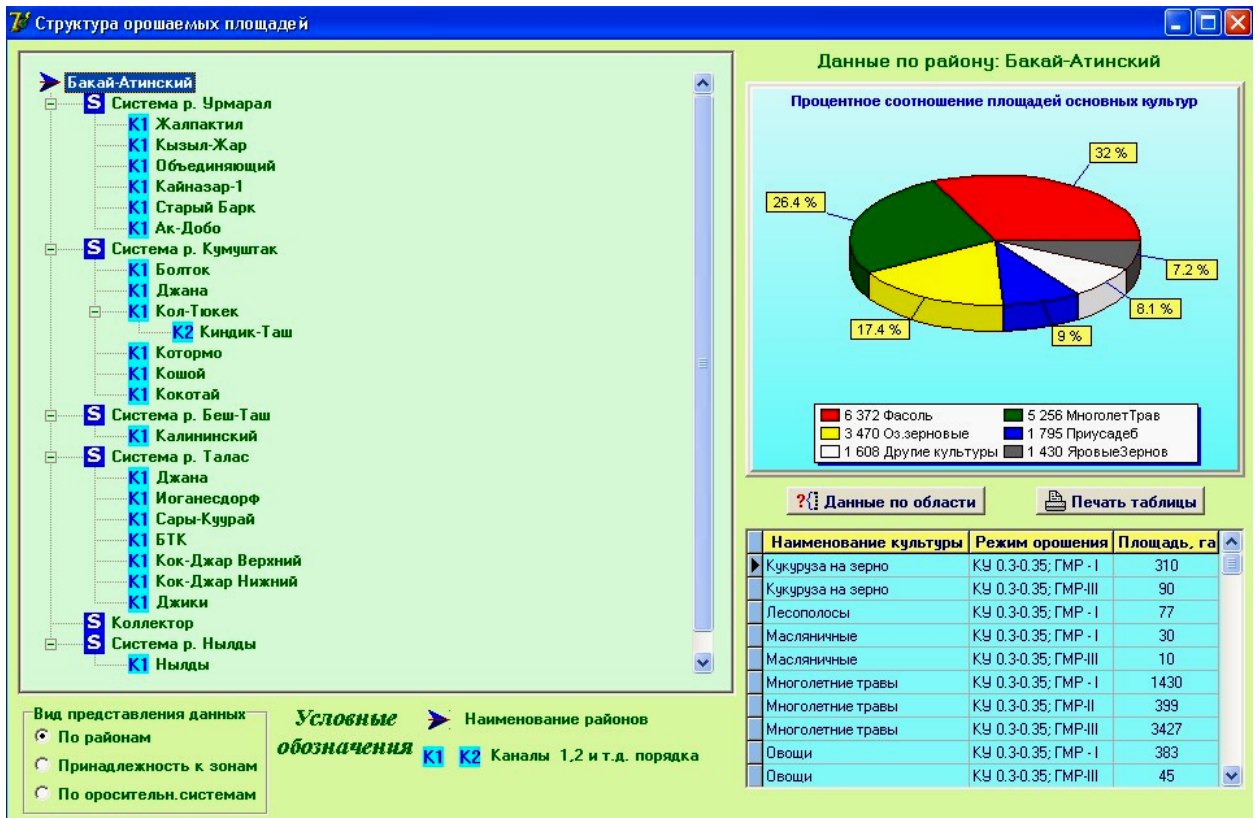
Структура орошаемых площадей

Бакай-Атинский
S Система р. Урмарал
K1 Жалпактил
K1 Кызыл-Жар
K1 Объединяющий
K1 Кайназар-1
K1 Старый Барк
K1 Ак-Добо
S Система р. Кумуштак
K1 Болток
K1 Джана
K1 Кол-Тюкек
K2 Киндик-Таш
K1 Котормо
K1 Кошой
K1 Кокотай
S Система р. Беш-Таш
K1 Калининский
S Система р. Талас
K1 Джана
K1 Иоганесдорф
K1 Сары-Куурай
K1 БТК
K1 Кок-Джар Верхний
K1 Кок-Джар Нижний
K1 Джики
S Коллектор
S Система р. Нылды
K1 Нылды

Вид представления данных
По районам
Принадлежность к зонам
По оросительн.системам

Условные обозначения
Наименование районов
K1 K2 Каналы 1,2 и т.д. порядка

Данные по району: Бакай-Атинский

Процентное соотношение площадей основных культур

32 %
26.4 %
7.2 %
8.1 %
17.4 %
9 %

6 372 Фасоль
5 256 МноголетТрав
3 470 Оз.зерновые
1 795 Приусадеб
1 608 Другие культуры
1 430 ЯровыеЗернов

Данные по области
Печать таблицы

| Наименование культуры | Режим орошения | Площадь, га |
|---|---|---|
| Кукуруза на зерно | КУ 0.3-0.35; ГМР - I | 310 |
| Кукуруза на зерно | КУ 0.3-0.35; ГМР-III | 90 |
| Лесополосы | КУ 0.3-0.35; ГМР - I | 77 |
| Масляничные | КУ 0.3-0.35; ГМР - I | 30 |
| Масляничные | КУ 0.3-0.35; ГМР-III | 10 |
| Многолетние травы | КУ 0.3-0.35; ГМР - I | 1430 |
| Многолетние травы | КУ 0.3-0.35; ГМР-II | 399 |
| Многолетние травы | КУ 0.3-0.35; ГМР-III | 3427 |
| Овощи | КУ 0.3-0.35; ГМР - I | 383 |
| Овощи | КУ 0.3-0.35; ГМР-III | 45 |